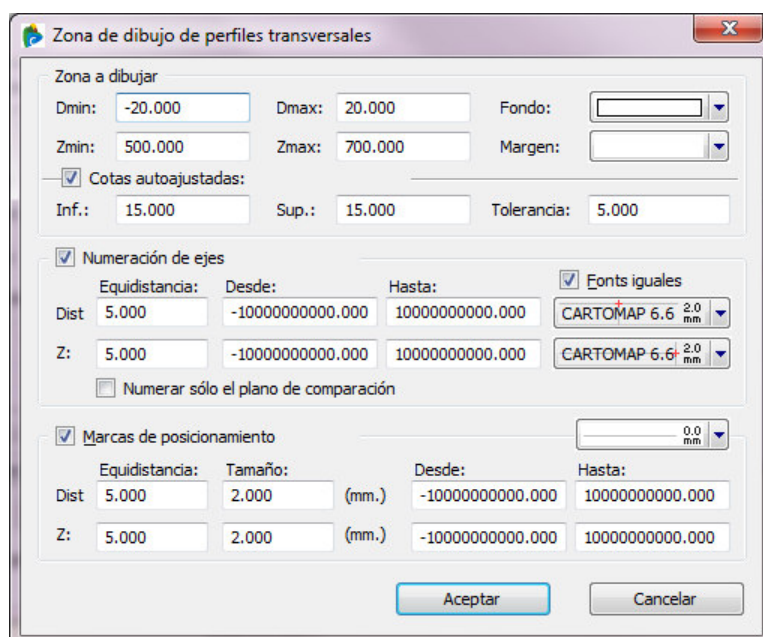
Zona de dibujo de perfiles transversales

Zona a dibujar

Dmin: -20.000 Dmax: 20.000 Fondo:

Zmin: 500.000 Zmax: 700.000 Margen:

Cotas autoajustadas:

Inf.: 15.000 Sup.: 15.000 Tolerancia: 5.000

Numeración de ejes

Fonts iguales

| | Equidistancia: | Desde: | Hasta: | |
|---|---|---|---|---|
| Dist | 5.000 | -10000000000.000 | 10000000000.000 | CARTOMAP 6.6 $\frac{2.0}{mm}$ |
| Z: | 5.000 | -10000000000.000 | 10000000000.000 | CARTOMAP 6.6 $\frac{2.0}{mm}$ |

Numerar sólo el plano de comparación

Marcas de posicionamiento $\frac{0.0}{mm}$

| | Equidistancia: | Tamaño: | | Desde: | Hasta: |
|---|---|---|---|---|---|
| Dist | 5.000 | 2.000 | (mm.) | -10000000000.000 | 10000000000.000 |
| Z: | 5.000 | 2.000 | (mm.) | -10000000000.000 | 10000000000.000 |

Aceptar Cancelar